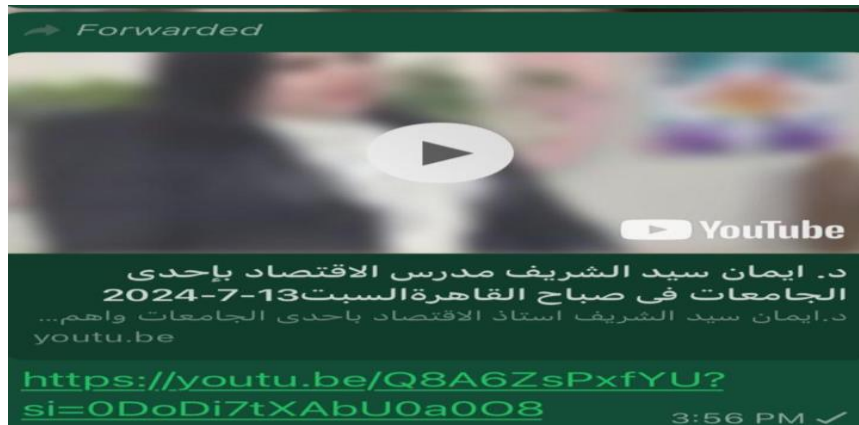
Forwarded

YouTube

د. ايمان سيد الشريف مدرس الاقتصاد بإحدى الجامعات فى صباح القاهرةالسبت13-7-2024

د.ايمان سيد الشريف استاذ الاقتصاد باحدى الجامعات واهم...

youtu.be

https://youtu.be/Q8A6ZsPxfYU?si=0DoDi7tXAbU0a0O8

3:56 PM